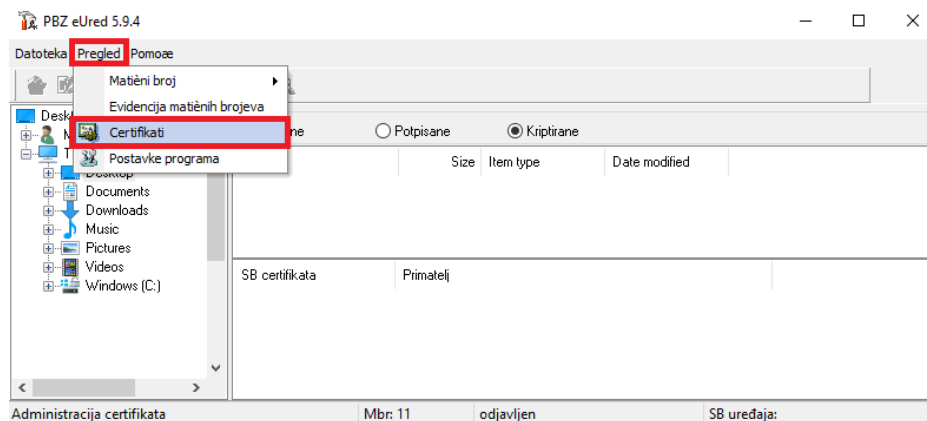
PBZ eUred 5.9.4

Datoteka Pregled Pomoæ

Matièni broj
Evidencija matiènih brojeva
Certifikati
Postavke programa

Desk
M
T
Desktop
Documents
Downloads
Music
Pictures
Videos
Windows (C:)

ne ○ Potpisane ◉ Kriptirane

Size Item type Date modified

SB certifikata Primatelj

Administracija certifikata Mbr: 11 odjavljen SB uređaja: